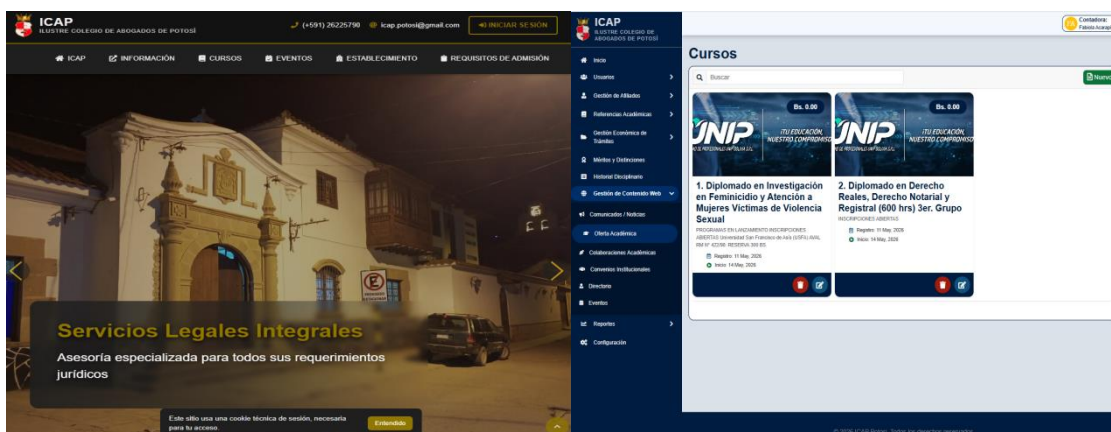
ICAP
ILUSTRE COLEGIO DE ABOGADOS DE POTOSÍ

(+591) 26225790 icap.potosi@gmail.com INICIAR SESIÓN

ICAP INFORMACIÓN CURSOS EVENTOS ESTABLECIMIENTO REQUISITOS DE ADMISIÓN

E

Servicios Legales Integrales

Asesoría especializada para todos sus requerimientos jurídicos

Este sitio usa una cookie técnica de sesión, necesaria para tu acceso. Entendido

ICAP
ILUSTRE COLEGIO DE ABOGADOS DE POTOSÍ

Contadora: Fatima Acarapi

Inicio
Usuarios
Gestión de Afiliados
Referencias Académicas
Gestión Económica de Trámites
Méritos y Distinciones
Historial Disciplinario
Gestión de Contenido Web
Comunicados / Noticias
Oferta Académica
Colaboraciones Académicas
Convenios Institucionales
Directorio
Eventos
Reportes
Configuración

Cursos

Buscar

Nuevo

Bs. 0.00
UNIP ¡TU EDUCACIÓN, NUESTRO COMPROMISO!

1. Diplomado en Investigación en Feminicidio y Atención a Mujeres Víctimas de Violencia Sexual
PROGRAMAS EN LANZAMIENTO INSCRIPCIONES ABIERTAS Universidad San Francisco de Asís (USFA) AVAL RM N° 422/98. RESERVA 300 BS
Registro: 11 May, 2026
Inicio: 14 May, 2026

Bs. 0.00
UNIP ¡TU EDUCACIÓN, NUESTRO COMPROMISO!

2. Diplomado en Derecho Reales, Derecho Notarial y Registral (600 hrs) 3er. Grupo
INSCRIPCIONES ABIERTAS
Registro: 11 May, 2026
Inicio: 14 May, 2026

© 2026 ICAP Potosí. Todos los derechos reservados.